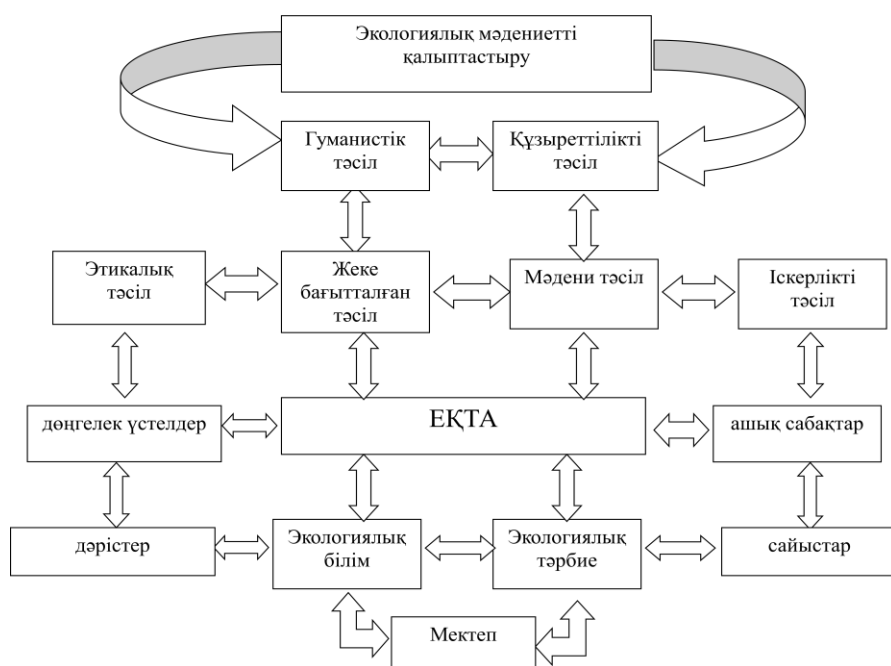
Экологиялық мәдениетті қалыптастыру

Гуманистік тәсіл

Құзыреттілікті тәсіл

Этикалық тәсіл

Жеке бағытталған тәсіл

Мәдени тәсіл

Іскерлікті тәсіл

дөңгелек үстелдер

ЕҚТА

ашық сабақтар

дәрістер

Экологиялық білім

Экологиялық тәрбие

сайыстар

Мектеп